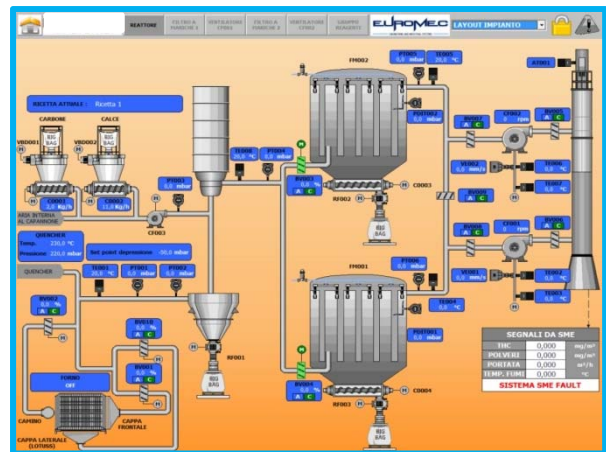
REATTORE
FILTRO A MANICHE 1
VENTILATORE CF001
FILTRO A MANICHE 2
VENTILATORE CF002
GRUPPO REAGENTI
EUROMEC
LAYOUT IMPIANTO

RICETTA ATTUALE : Ricetta 1

CARBONE
CALCE
VBD001
VBD002
BIG BAG
BIG BAG
C0001
2,0 Kg/h
C0002
11,0 Kg/h
ARIA INTERNA AL CAPANNONE
CF003
PT003
0,0 mbar
TE003
20,0 °C
PT004
0,0 mbar

QUENCHER
Temp. 220,0 °C
Pressione 220,0 mbar
Set point depressione -20,0 mbar
QUENCHER
TE001
20,0 °C
PT001
0,0 mbar
PT002
0,0 mbar

TE005
0,0 %
A C
RV010
0,0 %
A C
RV011
0,0 %
A C
FORNO
OFF
CAMINO
CAPPA FRONTALE
CAPPA LATERALE (LOTUSS)

RF001
BIG BAG

FM002
PT005
0,0 mbar
TE005
20,0 °C
PDT002
0,0 mbar
RV003
0,0 %
A C
RF002
C0003
BIG BAG

FM001
PT006
0,0 mbar
TE004
0,0 °C
PDT001
0,0 mbar
RV002
0,0 %
A C
RF003
C0004
BIG BAG

RV001
A C
CF001
0 rpm
VE001
0,0 mm/s
RV005
A C
TE006
0 °C
TE007
0 °C

RV004
A C
CF001
0 rpm
VE002
0,0 mm/s
RV006
A C
TE008
0 °C
TE009
0 °C

AT001

SEGNALI DA SME
| THC | 0,000 | mg/m³ |
| POLVERI | 0,000 | mg/m³ |
| PORTATA | 0,000 | m³/h |
| TEMP. FUMI | 0,000 | °C |
SISTEMA SME FAULT